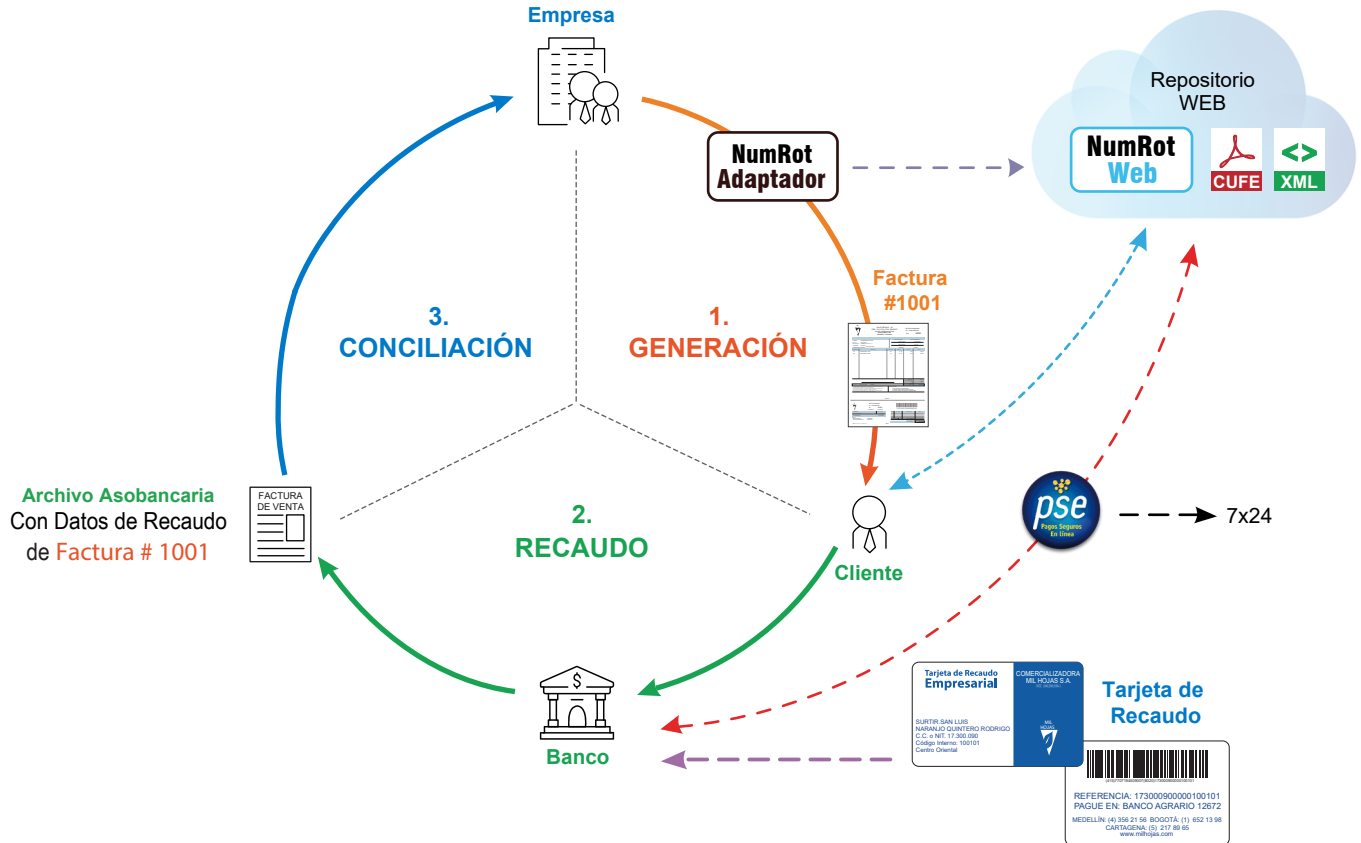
Empresa

NumRot
Adaptador

Repositorio
WEB

NumRot
Web

CUFE

<>
XML

Factura
#1001

3.
CONCILIACIÓN

1.
GENERACIÓN

Archivo Asobancaria
Con Datos de Recaudo
de Factura # 1001

FACTURA
DE VENTA

2.
RECAUDO

Cliente

pse
Pagos Seguros
En Línea

7x24

Banco

Tarjeta de Recaudo
Empresarial

COMERCIALIZADORA
MIL HOJAS S.A.

SURTIR SAN LUIS
NARANJO QUINTERO RODRIGO
C.C. o NIT. 17.300.090
Codigo Interno: 100101
Centro Oriental

Tarjeta de
Recaudo

REFERENCIA: 173000900000100101
PAGUE EN: BANCO AGRARIO 12672

MEDELLÍN: (4) 356 21 56 BOGOTÁ: (1) 652 13 98
CARTAGENA: (5) 217 89 65
www.milhojas.com